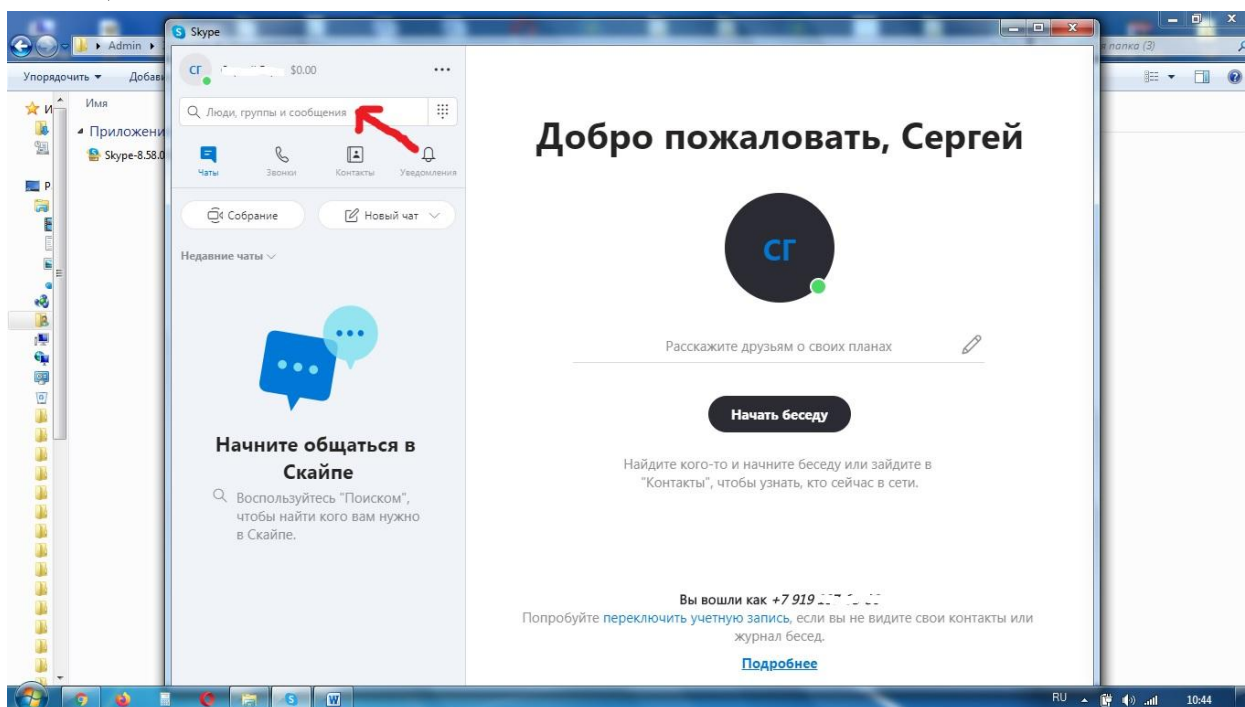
Admin ▸
Упорядочить ▾
Добав
Имя
Приложени
Skype-8.58.0
я папка (3)

Skype

СГ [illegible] $0.00 ···

Люди, группы и сообщения

Чаты
Звонки
Контакты
Уведомления

Собрание
Новый чат

Недавние чаты

Начните общаться в Скайпе

Воспользуйтесь "Поиском", чтобы найти кого вам нужно в Скайпе.

Добро пожаловать, Сергей

СГ

Расскажите друзьям о своих планах

Начать беседу

Найдите кого-то и начните беседу или зайдите в "Контакты", чтобы узнать, кто сейчас в сети.

Вы вошли как +7 919 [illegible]

Попробуйте переключить учетную запись, если вы не видите свои контакты или журнал бесед.

Подробнее

RU
10:44